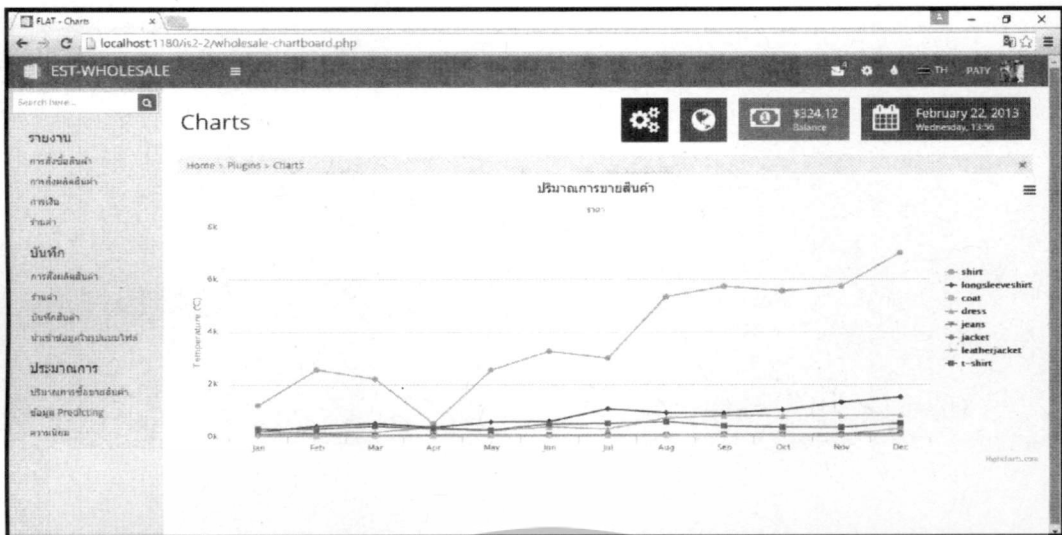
FLAT - Charts

localhost:1180/is2-2/wholesale-chartboard.php

EST-WHOLESALE

TH PATY

Search here...

รายงาน

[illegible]

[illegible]

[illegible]

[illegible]

บันทึก

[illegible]

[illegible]

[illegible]

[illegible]

ประมาณการ

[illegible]

ข้อมูล Predicting

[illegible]

Charts

$324.12
Balance

February 22, 2013
Wednesday, 13:56

Home > Plugins > Charts

ปริมาณการขายสินค้า

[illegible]

8k

6k

4k

2k

0k

Temperature (°C)

Jan Feb Mar Apr May Jun Jul Aug Sep Oct Nov Dec

shirt
longsleeveshirt
coat
dress
jeans
jacket
leatherjacket
t-shirt

Highcharts.com